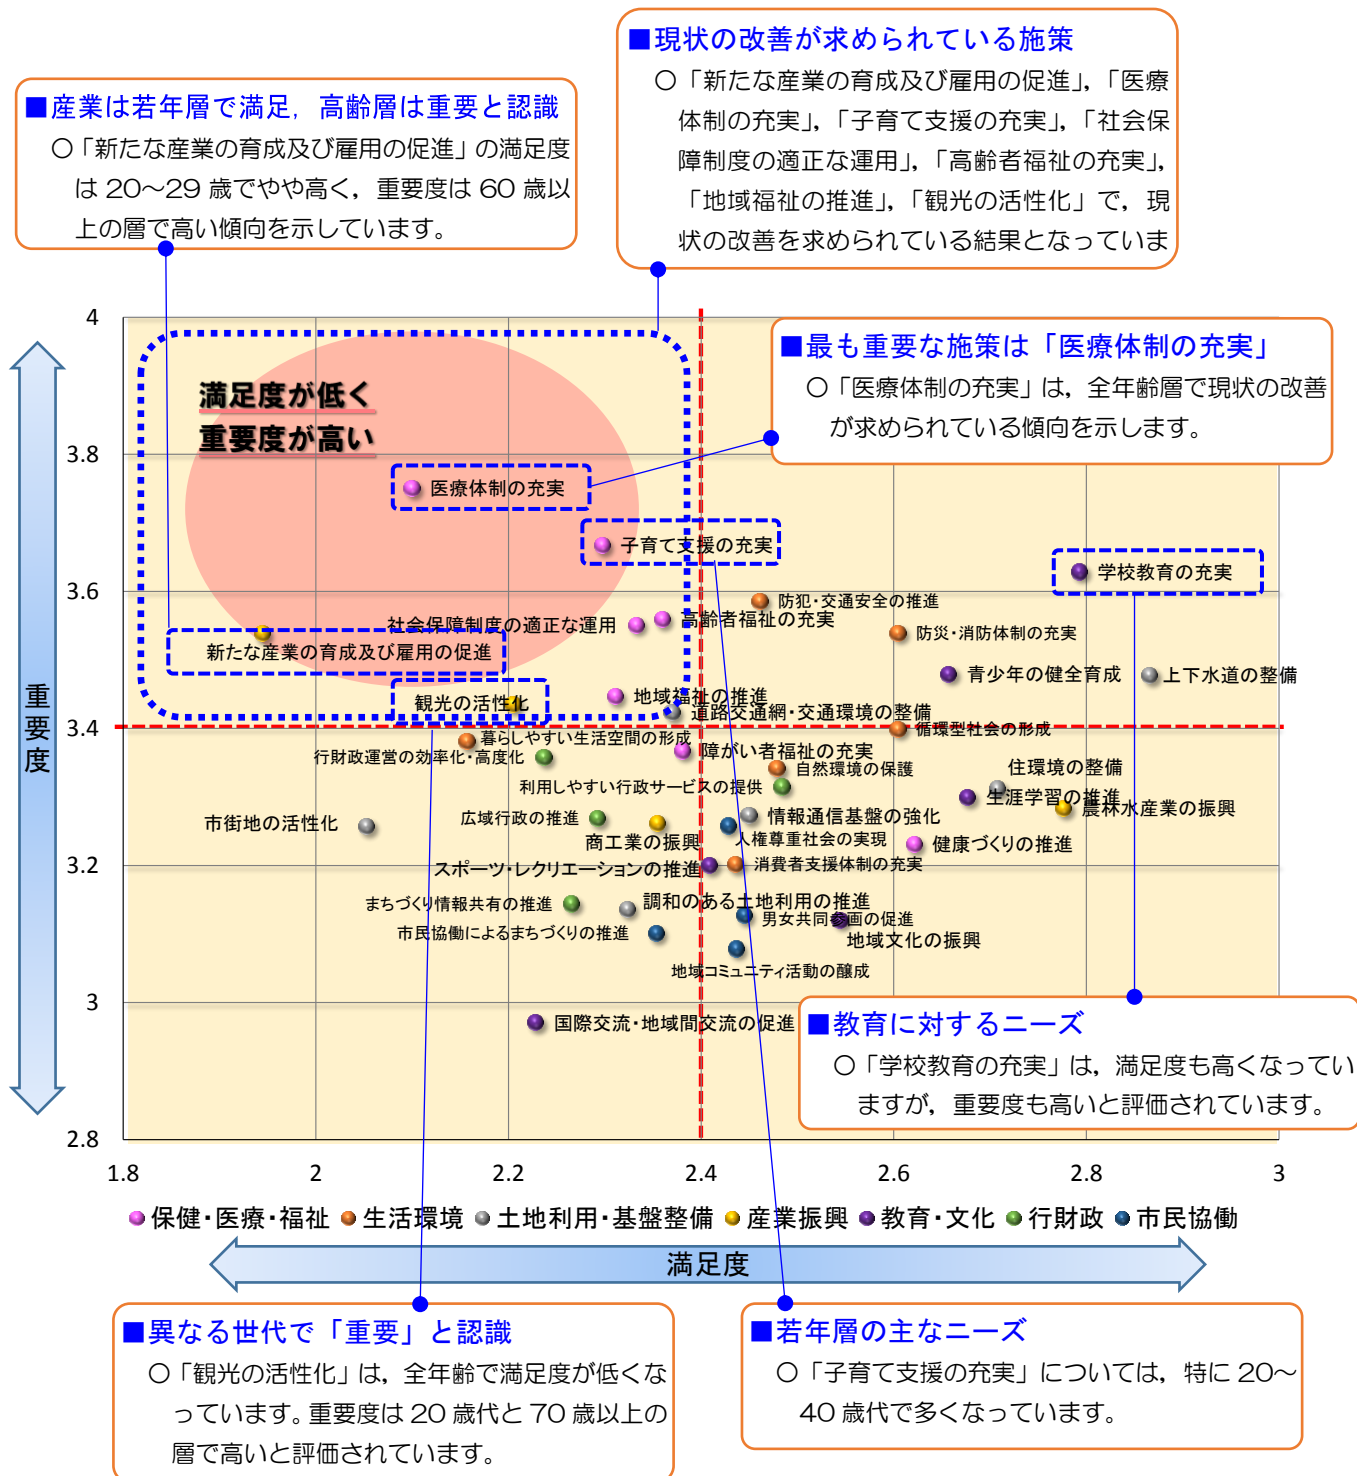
■現状の改善が求められている施策
○「新たな産業の育成及び雇用の促進」,「医療体制の充実」,「子育て支援の充実」,「社会保障制度の適正な運用」,「高齢者福祉の充実」,「地域福祉の推進」,「観光の活性化」で,現状の改善を求められている結果となっていま

■産業は若年層で満足,高齢層は重要と認識
○「新たな産業の育成及び雇用の促進」の満足度は 20～29 歳でやや高く,重要度は 60 歳以上の層で高い傾向を示しています。

■最も重要な施策は「医療体制の充実」
○「医療体制の充実」は,全年齢層で現状の改善が求められている傾向を示します。

満足度が低く
重要度が高い

医療体制の充実
子育て支援の充実
学校教育の充実
防犯・交通安全の推進
社会保障制度の適正な運用
高齢者福祉の充実
防災・消防体制の充実
新たな産業の育成及び雇用の促進
青少年の健全育成
上下水道の整備
観光の活性化
地域福祉の推進
道路交通網・交通環境の整備
循環型社会の形成
暮らしやすい生活空間の形成
行財政運営の効率化・高度化
障がい者福祉の充実
自然環境の保護
住環境の整備
利用しやすい行政サービスの提供
生涯学習の推進
農林水産業の振興
市街地の活性化
広域行政の推進
情報通信基盤の強化
商工業の振興
人権尊重社会の実現
健康づくりの推進
スポーツ・レクリエーションの推進
消費者支援体制の充実
まちづくり情報共有の推進
調和のある土地利用の推進
男女共同参画の促進
市民協働によるまちづくりの推進
地域文化の振興
地域コミュニティ活動の醸成
国際交流・地域間交流の促進

重要度
4
3.8
3.6
3.4
3.2
3
2.8
1.8
2
2.2
2.4
2.6
2.8
3

■教育に対するニーズ
○「学校教育の充実」は,満足度も高くなっていますが,重要度も高いと評価されています。

保健・医療・福祉 生活環境 土地利用・基盤整備 産業振興 教育・文化 行財政 市民協働

満足度

■異なる世代で「重要」と認識
○「観光の活性化」は,全年齢で満足度が低くなっています。重要度は 20 歳代と 70 歳以上の層で高いと評価されています。

■若年層の主なニーズ
○「子育て支援の充実」については,特に 20～40 歳代で多くなっています。